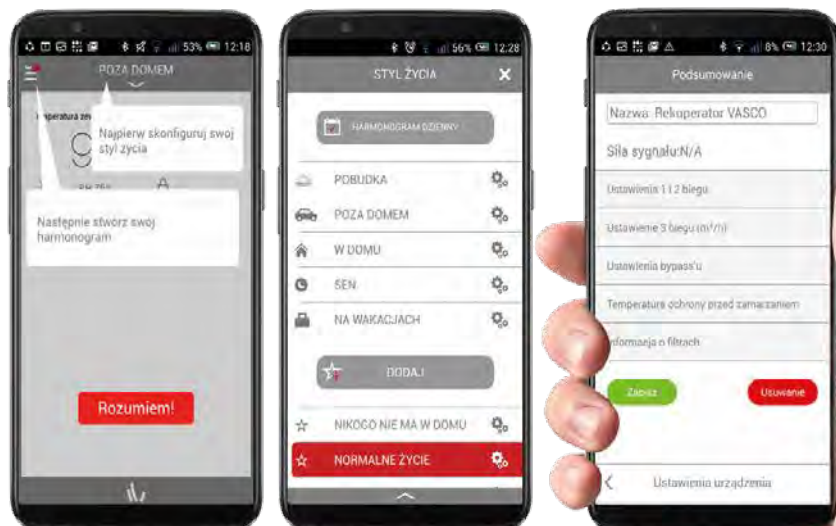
53% 12:18

POZA DOMEM

Temperatura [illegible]

Najpierw skonfiguruj swoj styl zycia

Następnie stwórz swoj harmonogram

Rozumiem!

56% 12:28

STYL ŻYCIA

HARMONOGRAM DZIENNY

POBUDKA

POZA DOMEM

W DOMU

SEN

NA WAKACJACH

DODAJ

NIKOGO NIE MA W DOMU

NORMALNE ŻYCIE

8% 12:30

Podsumowanie

Nazwa: Rekuperator VASCO

Siła sygnału:N/A

Ustawienia 1 i 2 biegu

Ustawienie 3 biegu (m³/h)

Ustawienia bypass'u

Temperatura ochrony przed zamarzaniem

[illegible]nformacja o filtrach

Zapisz

Usuwanie

Ustawienia urządzenia